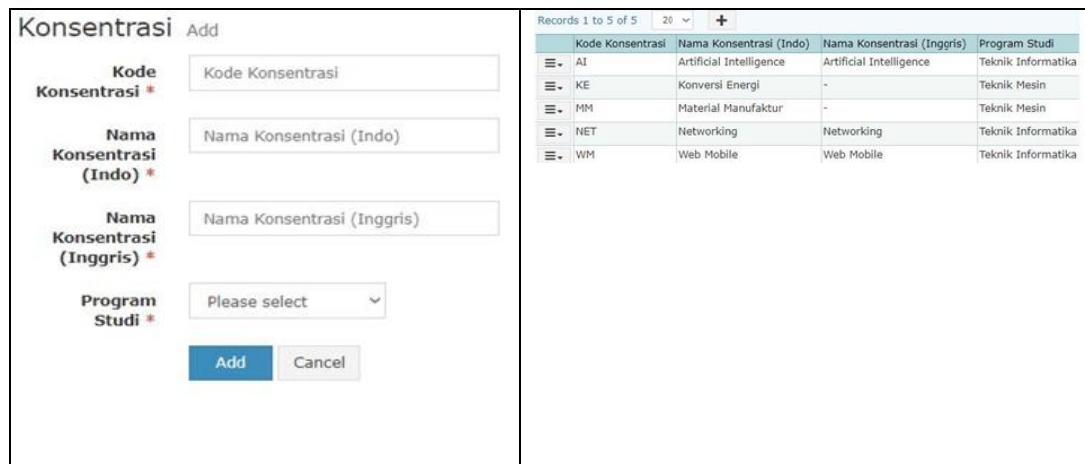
Konsentrasi Add

Kode Konsentrasi *
Kode Konsentrasi

Nama Konsentrasi (Indo) *
Nama Konsentrasi (Indo)

Nama Konsentrasi (Inggris) *
Nama Konsentrasi (Inggris)

Program Studi *
Please select

Add Cancel

Records 1 to 5 of 5 20 +

| | Kode Konsentrasi | Nama Konsentrasi (Indo) | Nama Konsentrasi (Inggris) | Program Studi |
|---|---|---|---|---|
| ≡ | AI | Artificial Intelligence | Artificial Intelligence | Teknik Informatika |
| ≡ | KE | Konversi Energi | - | Teknik Mesin |
| ≡ | MM | Material Manufaktur | - | Teknik Mesin |
| ≡ | NET | Networking | Networking | Teknik Informatika |
| ≡ | WM | Web Mobile | Web Mobile | Teknik Informatika |